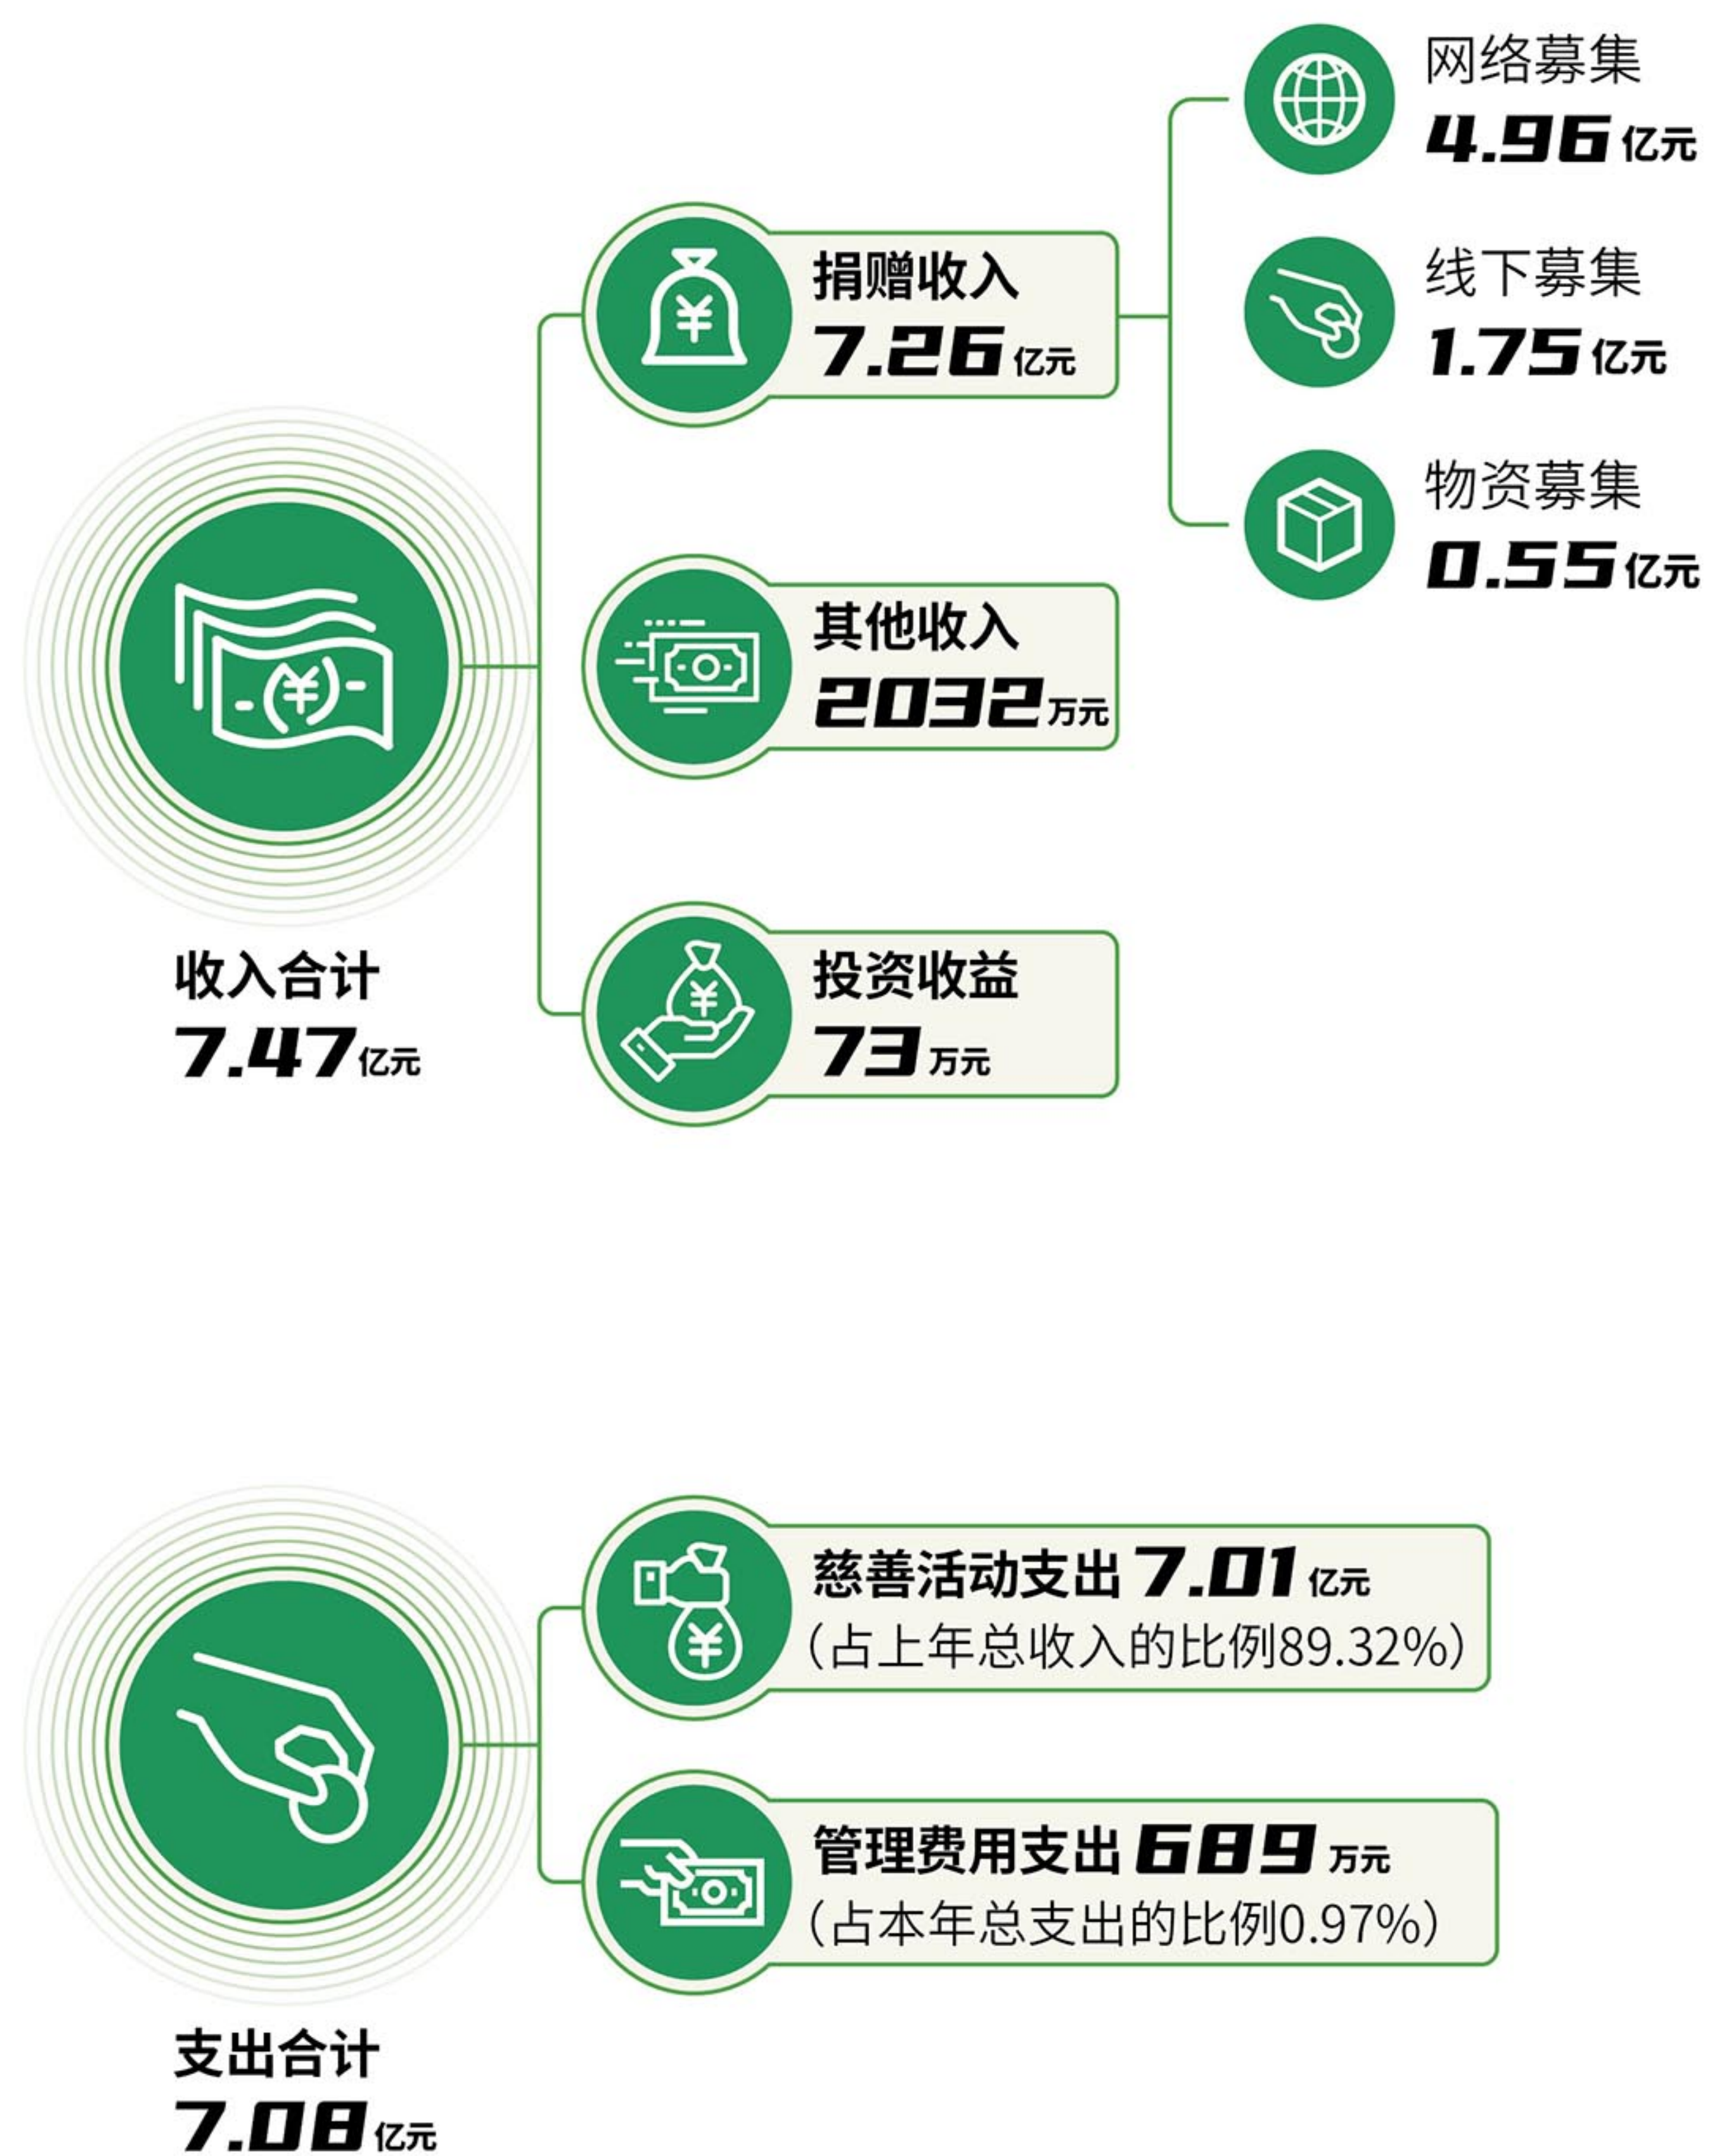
网络募集
4.96亿元

捐赠收入
7.26亿元

线下募集
1.75亿元

物资募集
0.55亿元

其他收入
2032万元

投资收益
73万元

收入合计
7.47亿元

慈善活动支出7.01亿元
(占上年总收入的比例89.32%)

管理费用支出689万元
(占本年总支出的比例0.97%)

支出合计
7.08亿元